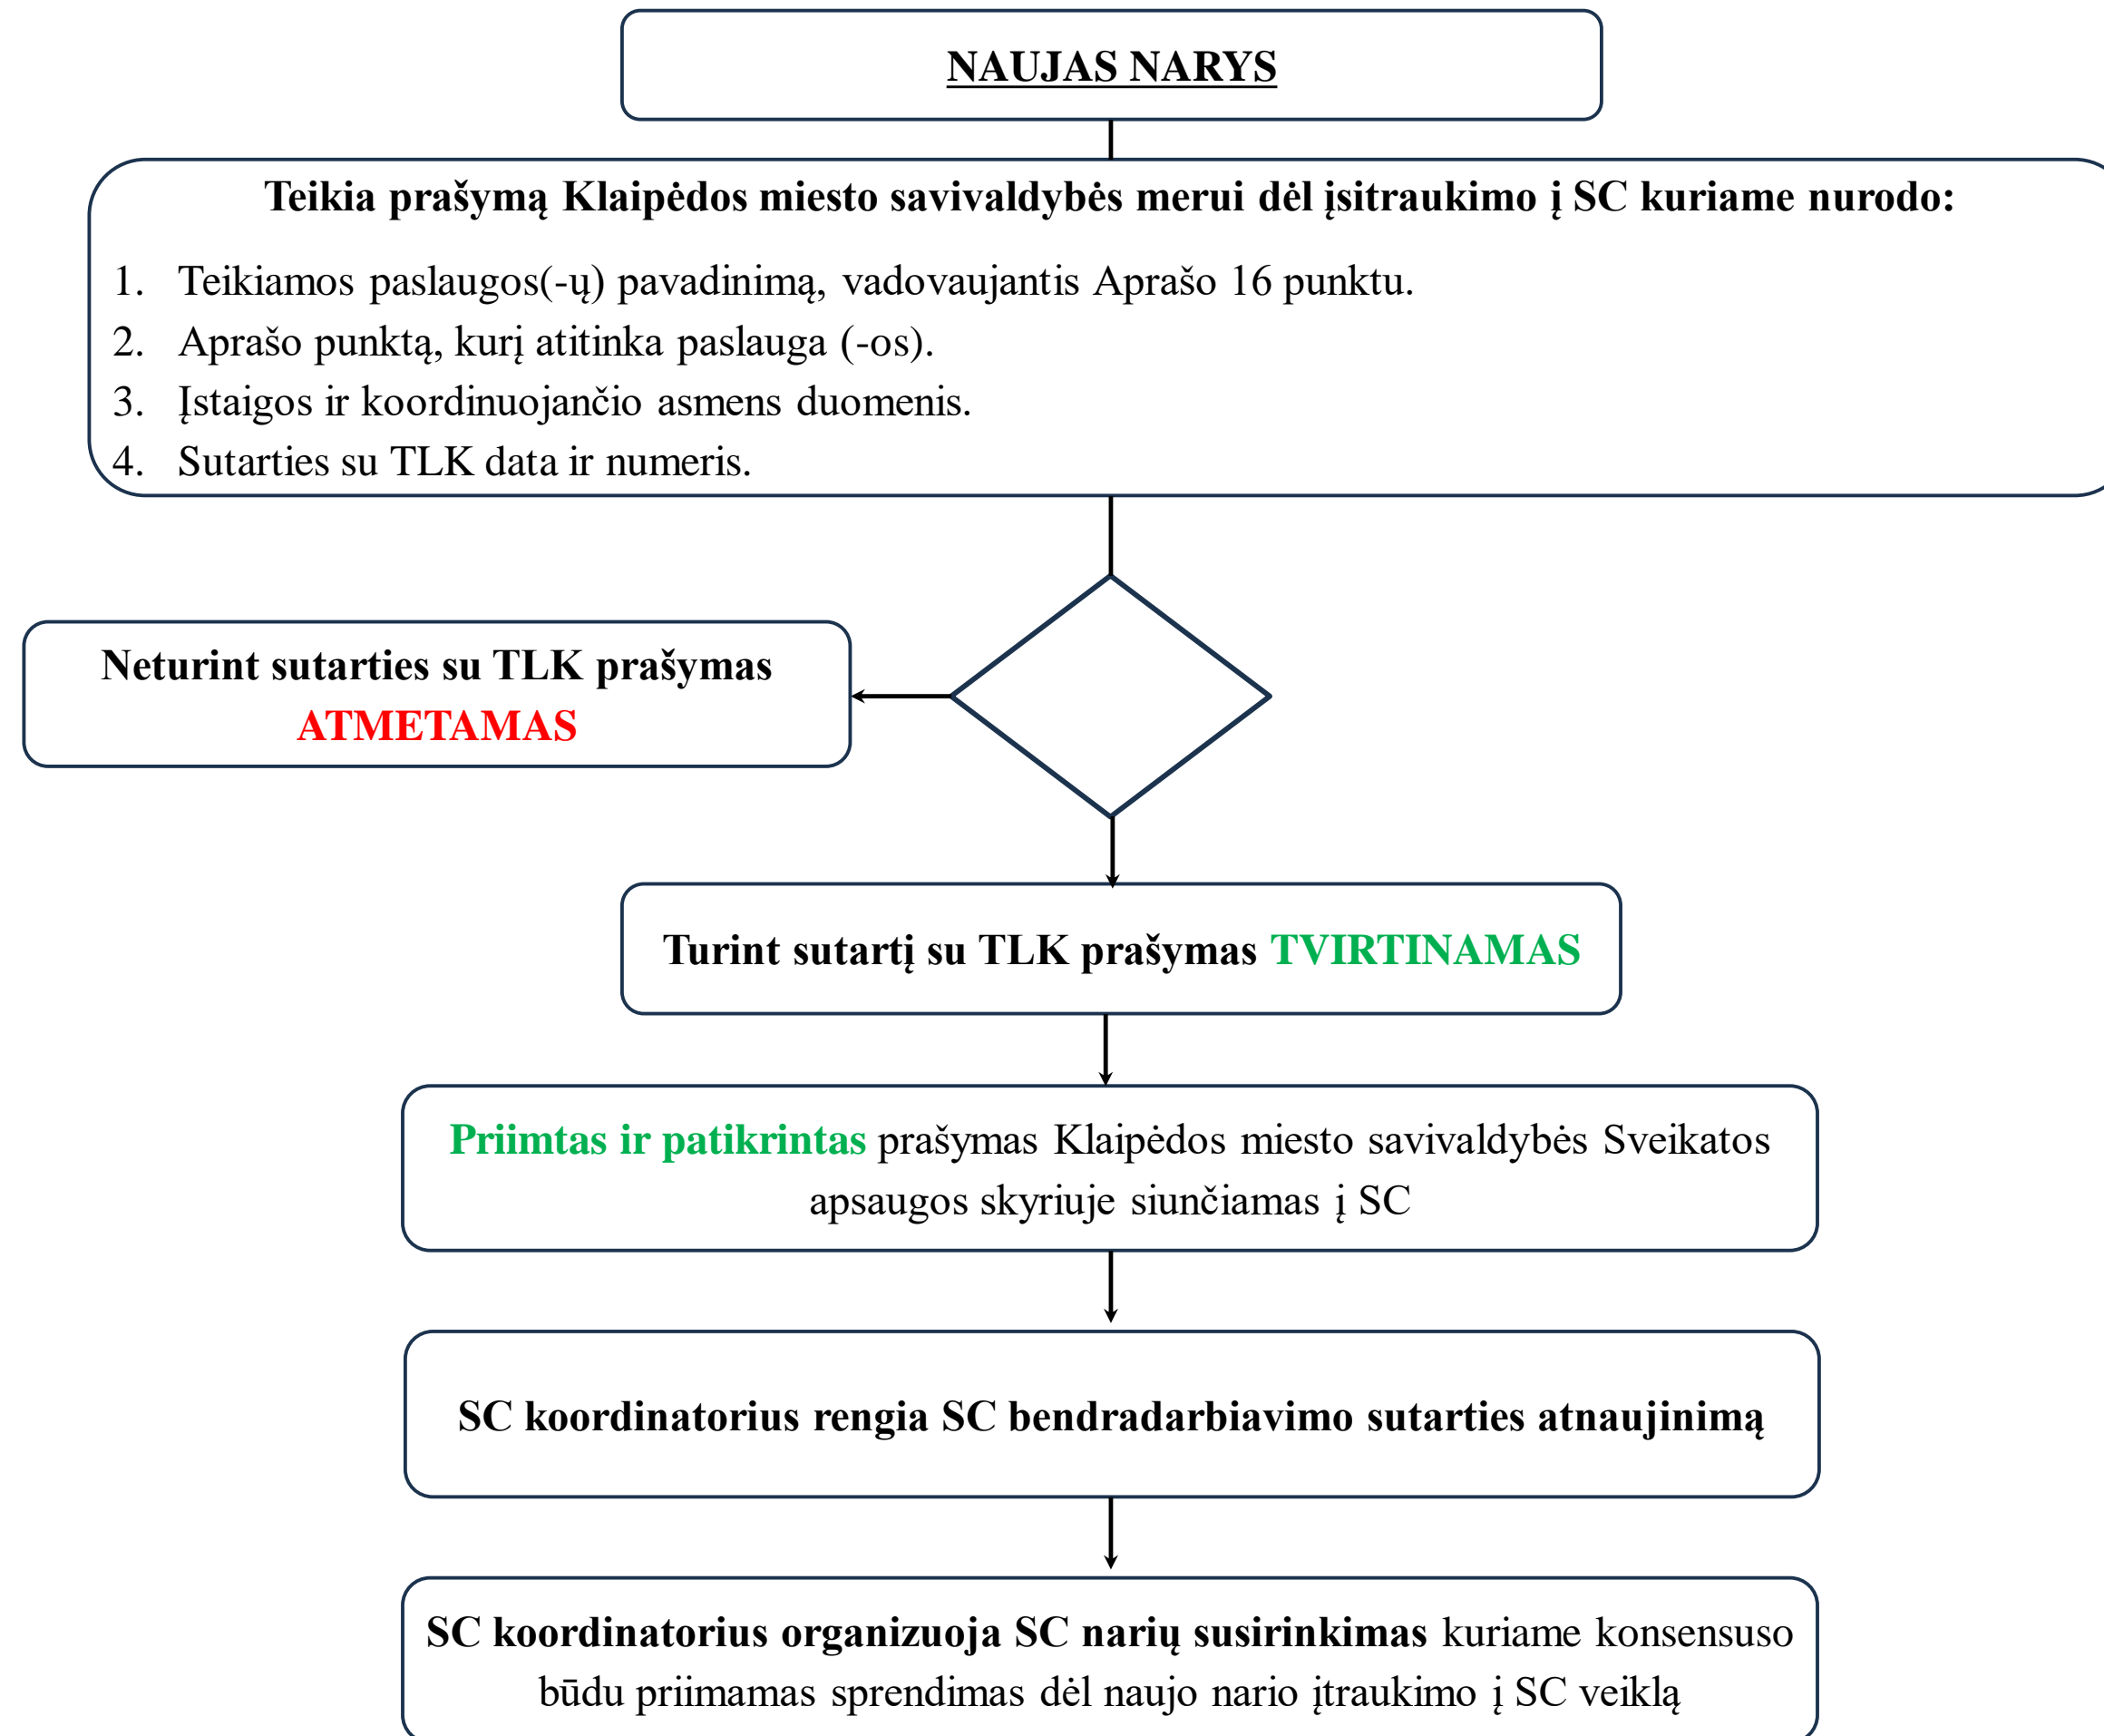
NAUJAS NARYS

Teikia prašymą Klaipėdos miesto savivaldybės merui dėl įsitraukimo į SC kuriame nurodo:

1. Teikiamos paslaugos(-ų) pavadinimą, vadovaujantis Aprašo 16 punktu.
2. Aprašo punktą, kurį atitinka paslauga (-os).
3. Įstaigos ir koordinuojančio asmens duomenis.
4. Sutarties su TLK data ir numeris.

Neturint sutarties su TLK prašymas ATMETAMAS

Turint sutartį su TLK prašymas TVIRTINAMAS

Priimtas ir patikrintas prašymas Klaipėdos miesto savivaldybės Sveikatos apsaugos skyriuje siunčiamas į SC

SC koordinatorius rengia SC bendradarbiavimo sutarties atnaujinimą

SC koordinatorius organizuoja SC narių susirinkimas kuriame konsensuso būdu priimamas sprendimas dėl naujo nario įtraukimo į SC veiklą